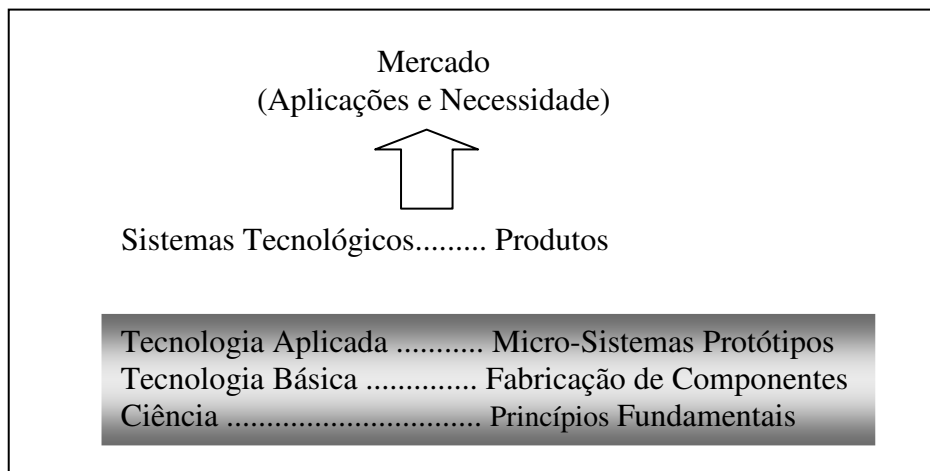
Mercado
(Aplicações e Necessidade)

Sistemas Tecnológicos......... Produtos

Tecnologia Aplicada ........... Micro-Sistemas Protótipos
Tecnologia Básica .............. Fabricação de Componentes
Ciência ............................... Princípios Fundamentais